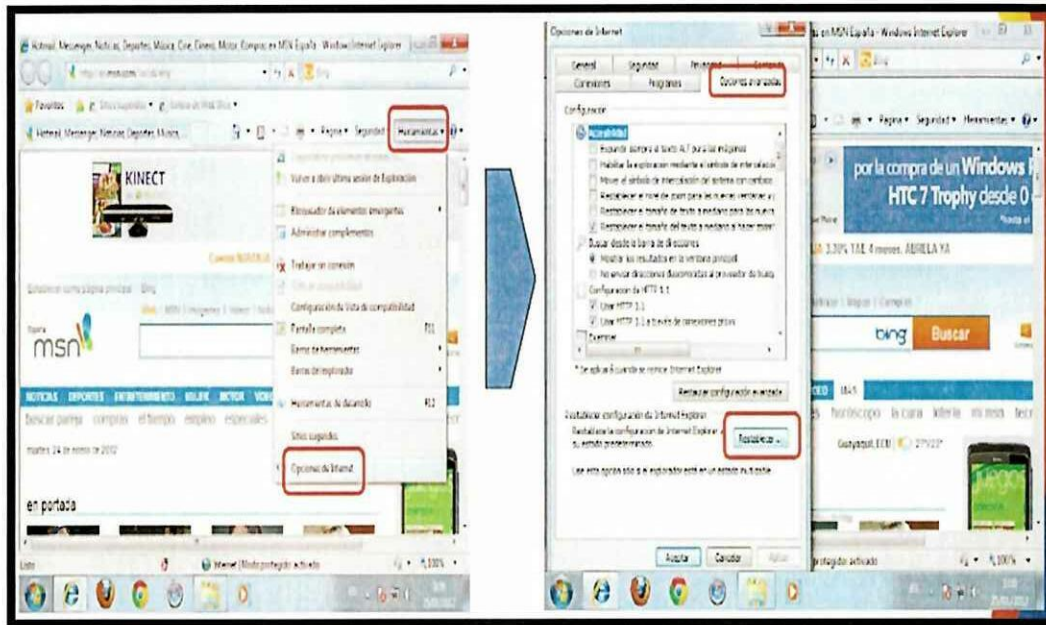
Hotmail, Messenger, Noticias, Deportes, Música, Cine, Dinero, Motor, Compras en MSN España - Windows Internet Explorer

Favoritos

Hotmail, Messenger, Noticias, Deportes, Música...

Página • Seguridad • Herramientas •

Volver a abrir última sesión de Exploración

Bloqueador de elementos emergentes

Administrar complementos

Trabajar sin conexión

Configuración de Vista de compatibilidad

Pantalla completa F11

Barras de herramientas

Barras del explorador

Herramientas de desarrollo F12

Sitios sugeridos

Opciones de Internet

KINECT

msn

NOTICIAS DEPORTES ENTRETENIMIENTO

buscar pareja compras el tiempo empleo especiales

martes 24 de enero de 2012

en portada

Listo

Internet | Modo protegido: activado

100%

Opciones de Internet

General Seguridad Privacidad Contenido

Conexiones Programas Opciones avanzadas

Configuración

Accesibilidad

Buscar desde la barra de direcciones

Configuración de HTTP 1.1

Usar HTTP 1.1

Usar HTTP 1.1 a través de conexiones proxy

* Se aplicará cuando se reinicie Internet Explorer

Restaurar configuración avanzada

Restablecer configuración de Internet Explorer

Restablece la configuración de Internet Explorer a su estado predeterminado.

Restablecer...

Aceptar Cancelar Aplicar

en MSN España - Windows Internet Explorer

Página • Seguridad • Herramientas •

por la compra de un Windows Phone

HTC 7 Trophy desde 0

bing Buscar

horóscopo la cuna lotería

100%